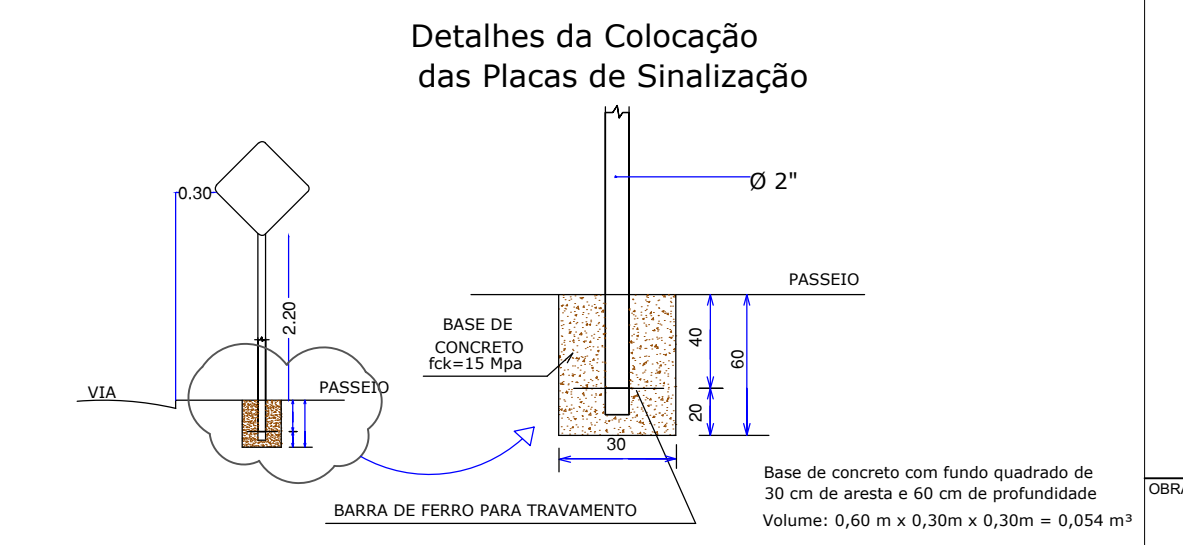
Detalhes da Colocação
das Placas de Sinalização

0.30

2.20

VIA

PASSEIO

Ø 2"

PASSEIO

BASE DE CONCRETO fck=15 Mpa

40

60

20

30

BARRA DE FERRO PARA TRAVAMENTO

Base de concreto com fundo quadrado de 30 cm de aresta e 60 cm de profundidade

Volume: 0,60 m x 0,30m x 0,30m = 0,054 m³

OBRA